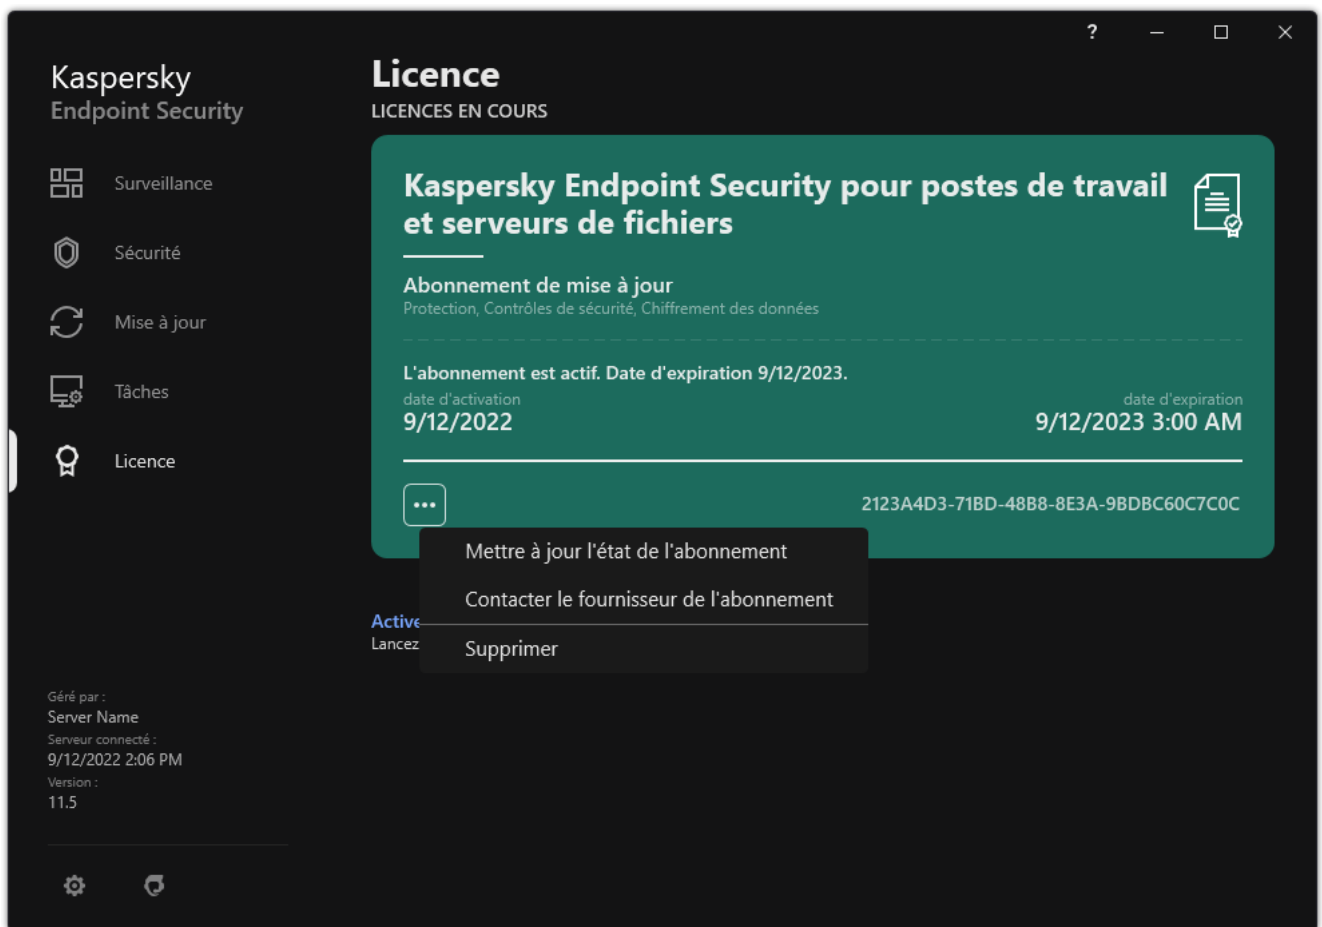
?

Kaspersky
Endpoint Security

Surveillance

Sécurité

Mise à jour

Tâches

Licence

Géré par :
Server Name
Serveur connecté :
9/12/2022 2:06 PM
Version :
11.5

Licence
LICENCES EN COURS

Kaspersky Endpoint Security pour postes de travail et serveurs de fichiers

Abonnement de mise à jour
Protection, Contrôles de sécurité, Chiffrement des données

L'abonnement est actif. Date d'expiration 9/12/2023.
date d'activation
9/12/2022
date d'expiration
9/12/2023 3:00 AM

•••

2123A4D3-71BD-48B8-8E3A-9BDBC60C7C0C

Mettre à jour l'état de l'abonnement
Contacter le fournisseur de l'abonnement
Supprimer

Active
Lancez